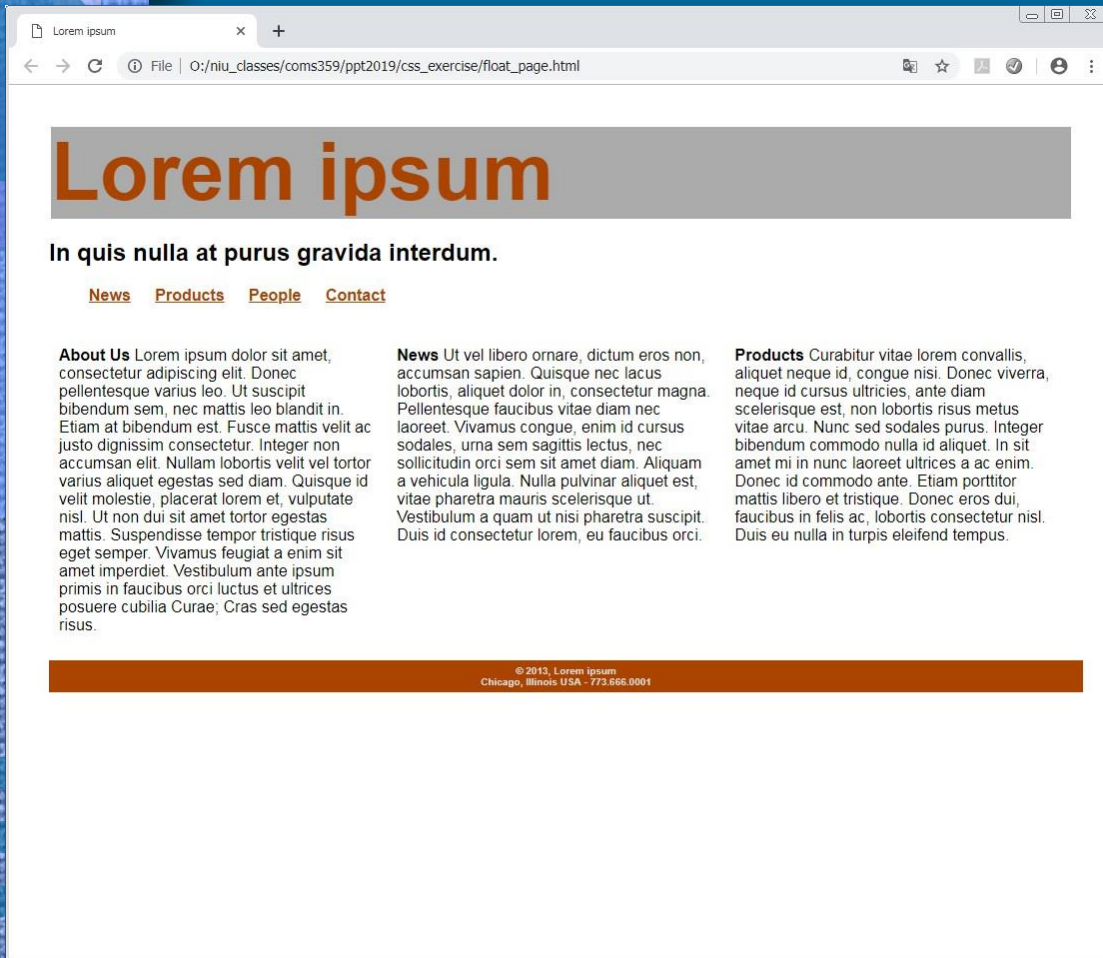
Lorem ipsum

File | O:/niu_classes/coms359/ppt2019/css_exercise/float_page.html

Lorem ipsum

In quis nulla at purus gravida interdum.

News Products People Contact

About Us Lorem ipsum dolor sit amet, consectetur adipiscing elit. Donec pellentesque varius leo. Ut suscipit bibendum sem, nec mattis leo blandit in. Etiam at bibendum est. Fusce mattis velit ac justo dignissim consectetur. Integer non accumsan elit. Nullam lobortis velit vel tortor varius aliquet egestas sed diam. Quisque id velit molestie, placerat lorem et, vulputate nisl. Ut non dui sit amet tortor egestas mattis. Suspendisse tempor tristique risus eget semper. Vivamus feugiat a enim sit amet imperdiet. Vestibulum ante ipsum primis in faucibus orci luctus et ultrices posuere cubilia Curae; Cras sed egestas risus.

News Ut vel libero ornare, dictum eros non, accumsan sapien. Quisque nec lacus lobortis, aliquet dolor in, consectetur magna. Pellentesque faucibus vitae diam nec laoreet. Vivamus congue, enim id cursus sodales, urna sem sagittis lectus, nec sollicitudin orci sem sit amet diam. Aliquam a vehicula ligula. Nulla pulvinar aliquet est, vitae pharetra mauris scelerisque ut. Vestibulum a quam ut nisi pharetra suscipit. Duis id consectetur lorem, eu faucibus orci.

Products Curabitur vitae lorem convallis, aliquet neque id, congue nisi. Donec viverra, neque id cursus ultricies, ante diam scelerisque est, non lobortis risus metus vitae arcu. Nunc sed sodales purus. Integer bibendum commodo nulla id aliquet. In sit amet mi in nunc laoreet ultrices a ac enim. Donec id commodo ante. Etiam porttitor mattis libero et tristique. Donec eros dui, faucibus in felis ac, lobortis consectetur nisl. Duis eu nulla in turpis eleifend tempus.

© 2013, Lorem ipsum
Chicago, Illinois USA - 773.666.0001